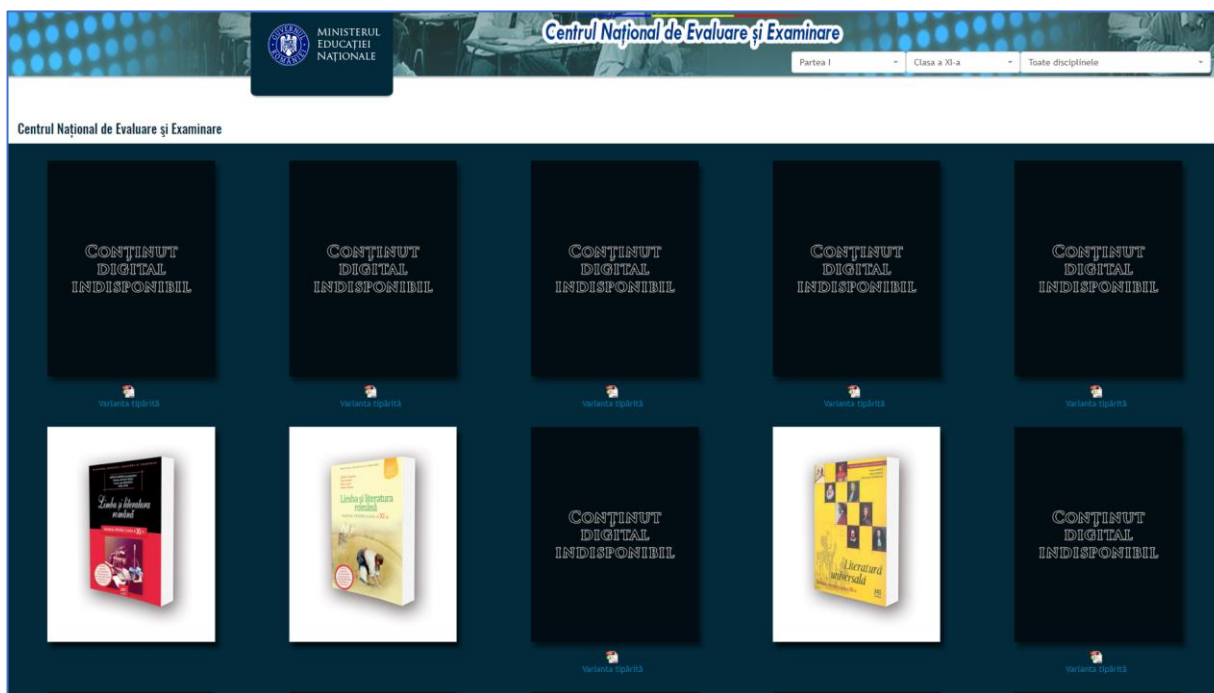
MINISTERUL EDUCAȚIEI NAȚIONALE

Centrul Național de Evaluare și Examinare

Partea I
Clasa a XI-a
Toate disciplinele

Centrul Național de Evaluare și Examinare

CONȚINUT DIGITAL INDISPONIBIL
Varianta tipărită

CONȚINUT DIGITAL INDISPONIBIL
Varianta tipărită

CONȚINUT DIGITAL INDISPONIBIL
Varianta tipărită

CONȚINUT DIGITAL INDISPONIBIL
Varianta tipărită

CONȚINUT DIGITAL INDISPONIBIL
Varianta tipărită

Limba și literatura română
Manual pentru clasa a XI-a

Limba și literatura română
Manual pentru clasa a XI-a

CONȚINUT DIGITAL INDISPONIBIL
Varianta tipărită

Literatură universală

CONȚINUT DIGITAL INDISPONIBIL
Varianta tipărită